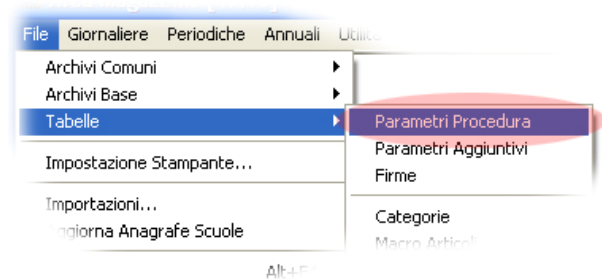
File Giornaliere Periodiche Annuali Utili

Archivi Comuni
Archivi Base
Tabelle
Impostazione Stampante...
Importazioni...
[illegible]ggiorna Anagrafe Scuole

Parametri Procedura
Parametri Aggiuntivi
Firme
Categorie
Macro Articol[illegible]

Alt+F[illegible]